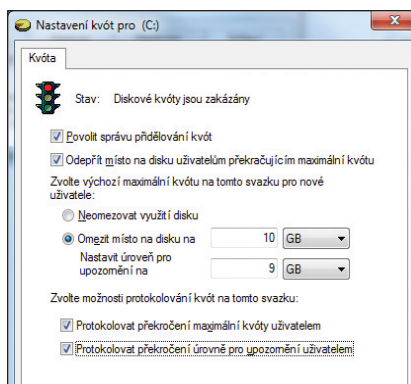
Nastavení kvót pro (C:)

Kvóta

Stav: Diskové kvóty jsou zakázány

Povolit správu přidělování kvót

Odepřít místo na disku uživatelům překračujícím maximální kvótu

Zvolte výchozí maximální kvótu na tomto svazku pro nové uživatele:

Neomezovat využití disku

Omezit místo na disku na 10 GB

Nastavit úroveň pro upozornění na 9 GB

Zvolte možnosti protokolování kvót na tomto svazku:

Protokolovat překročení maximální kvóty uživatelem

Protokolovat překročení úrovně pro upozornění uživatelem